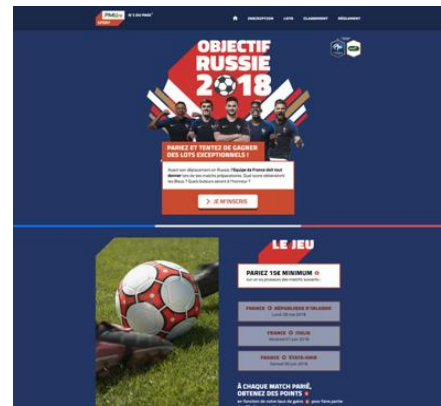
ParionsSport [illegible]

INSCRIPTION LOTS CLASSEMENT RÈGLEMENT

OBJECTIF RUSSIE 2018

PARIEZ ET TENTEZ DE GAGNER DES LOTS EXCEPTIONNELS !

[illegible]

> JE M'INSCRIS

LE JEU

PARIEZ 15€ MINIMUM
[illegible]

FRANCE - RÉPUBLIQUE D'IRLANDE
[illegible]

FRANCE - ITALIE
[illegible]

FRANCE - ÉTATS-UNIS
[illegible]

À CHAQUE MATCH PARIÉ, OBTENEZ DES POINTS
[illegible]